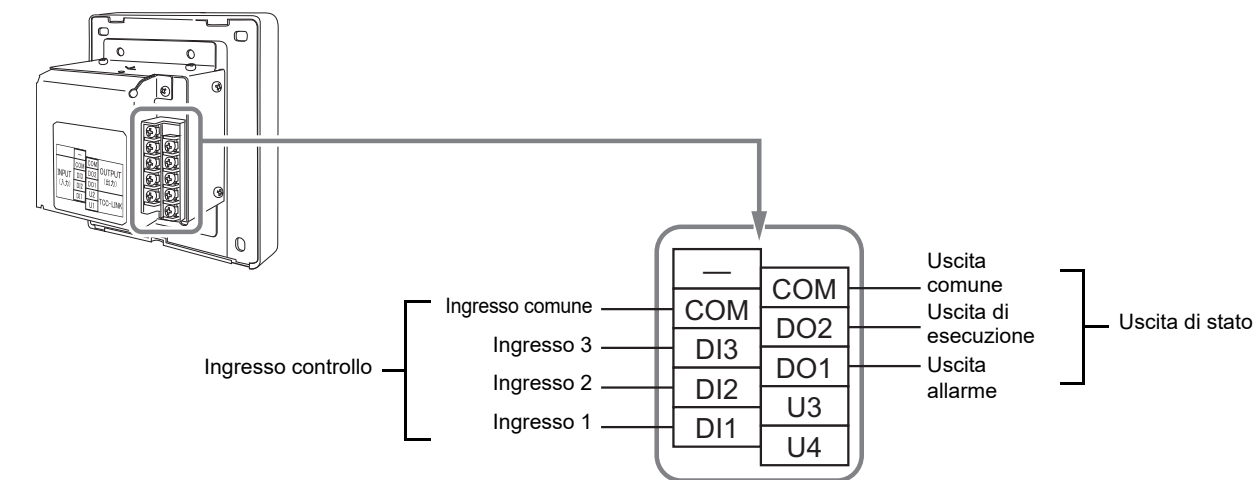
—
COM
DI3
DI2
DI1
INPUT (入力)
COM
DO2
DO1
U3
U4
OUTPUT (出力)
TCC-LINK

—
COM
DI3
DI2
DI1
COM
DO2
DO1
U3
U4

Ingresso comune
Ingresso 3
Ingresso 2
Ingresso 1
Ingresso controllo

Uscita comune
Uscita di esecuzione
Uscita allarme
Uscita di stato